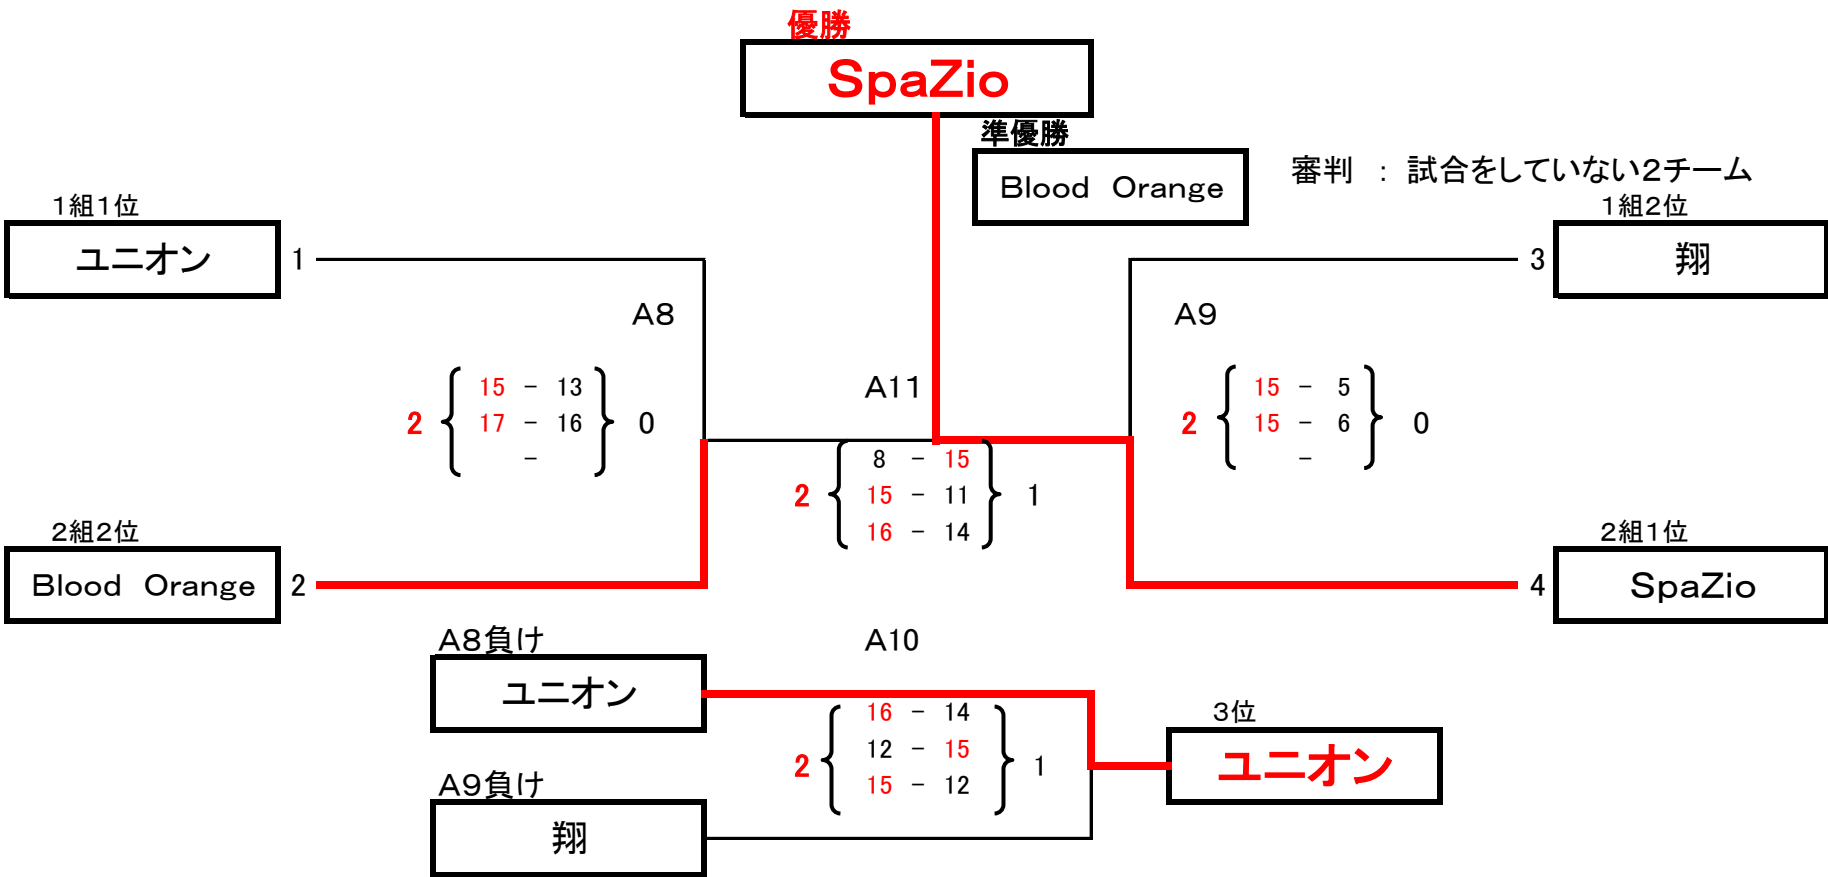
優勝

SpaZio

準優勝

Blood Orange

審判 ： 試合をしていない2チーム

1組1位

ユニオン

1

A8

2 15 − 13
17 − 16
−
0

A11

8 − 15
2 15 − 11 1
16 − 14

A9

2 15 − 5
15 − 6
−
0

1組2位

3

翔

2組2位

Blood Orange

2

2組1位

4

SpaZio

A8負け

ユニオン

A10

16 − 14
2 12 − 15 1
15 − 12

3位

ユニオン

A9負け

翔